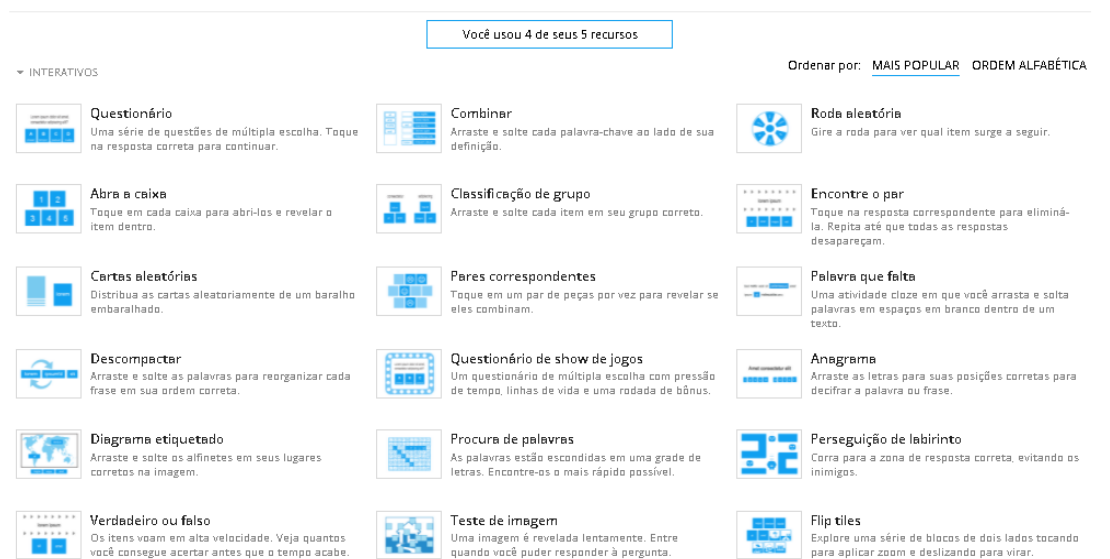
Você usou 4 de seus 5 recursos

INTERATIVOS

Ordenar por: MAIS POPULAR ORDEM ALFABÉTICA

Questionário
Uma série de questões de múltipla escolha. Toque na resposta correta para continuar.

Combinar
Arraste e solte cada palavra-chave ao lado de sua definição.

Roda aleatória
Gire a roda para ver qual item surge a seguir.

Abra a caixa
Toque em cada caixa para abri-los e revelar o item dentro.

Classificação de grupo
Arraste e solte cada item em seu grupo correto.

Encontre o par
Toque na resposta correspondente para eliminá-la. Repita até que todas as respostas desapareçam.

Cartas aleatórias
Distribua as cartas aleatoriamente de um baralho embaralhado.

Pares correspondentes
Toque em um par de peças por vez para revelar se eles combinam.

Palavra que falta
Uma atividade cloze em que você arrasta e solta palavras em espaços em branco dentro de um texto.

Descompactar
Arraste e solte as palavras para reorganizar cada frase em sua ordem correta.

Questionário de show de jogos
Um questionário de múltipla escolha com pressão de tempo, linhas de vida e uma rodada de bônus.

Anagrama
Arraste as letras para suas posições corretas para decifrar a palavra ou frase.

Diagrama etiquetado
Arraste e solte os alfinetes em seus lugares corretos na imagem.

Procura de palavras
As palavras estão escondidas em uma grade de letras. Encontre-os o mais rápido possível.

Perseguição de labirinto
Corra para a zona de resposta correta, evitando os inimigos.

Verdadeiro ou falso
Os itens voam em alta velocidade. Veja quantos você consegue acertar antes que o tempo acabe.

Teste de imagem
Uma imagem é revelada lentamente. Entre quando você puder responder à pergunta.

Flip tiles
Explore uma série de blocos de dois lados tocando para aplicar zoom e deslizando para virar.